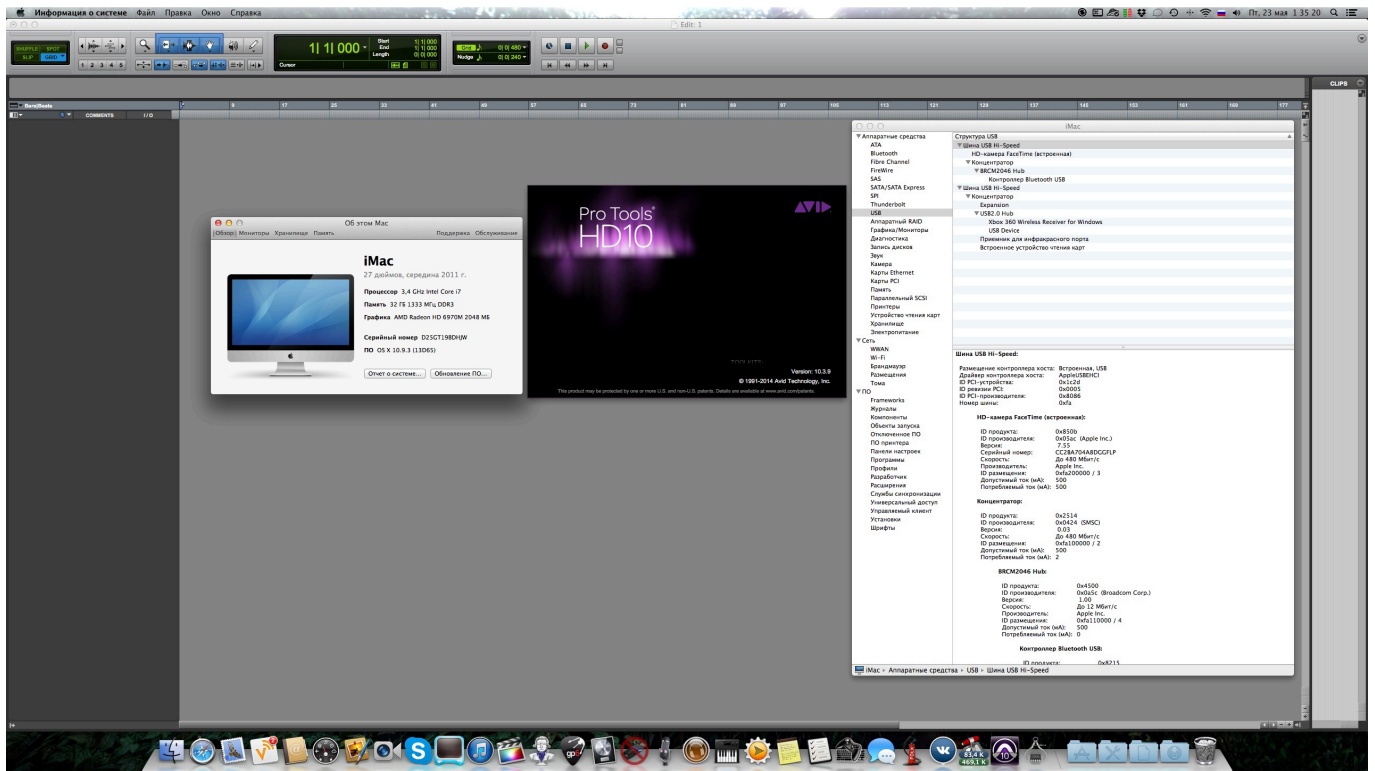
Информация о системе Файл Правка Окно Справка

Пт. 23 мая 1 35 20

Edit: 1

SHUFFLE SPOT SLIP GRID

1 2 3 4 5

1| 1| 000 Start End Length 1| 1| 000 1| 1| 000 0| 0| 000

Cursor

Grid 0| 0| 480 Nudge 0| 0| 240

CLIPS

Bars|Beats

COMMENTS I/O

1 9 17 25 33 41 49 57 65 73 81 89 97 105 113 121 129 137 145 153 161 169 177

Об этом Mac

Обзор Мониторы Хранилище Память Поддержка Обслуживание

iMac

27 дюймов, середина 2011 г.

Процессор 3,4 GHz Intel Core i7
Память 32 ГБ 1333 МГц DDR3
Графика AMD Radeon HD 6970M 2048 МБ

Серийный номер D25GT198DHJW
ПО OS X 10.9.3 (13D65)

Отчет о системе... Обновление ПО...

Pro Tools HD10

AVID

Version: 10.3.9
© 1991-2014 Avid Technology, Inc.

This product may be protected by one or more U.S. and non-U.S. patents. Details are available at www.avid.com/patents.

iMac

▼Аппаратные средства
ATA
Bluetooth
Fibre Channel
FireWire
SAS
SATA/SATA Express
SPI
Thunderbolt
USB
Аппаратный RAID
Графика/Мониторы
Диагностика
Запись дисков
Звук
Камера
Карты Ethernet
Карты PCI
Память
Параллельный SCSI
Принтеры
Устройство чтения карт
Хранилище
Электропитание
▼Сеть
WWAN
Wi-Fi
Брандмауэр
Размещения
Тома
▼ПО
Frameworks
Журналы
Компоненты
Объекты запуска
Отключенное ПО
ПО принтера
Панели настроек
Программы
Профили
Разработчик
Расширения
Службы синхронизации
Универсальный доступ
Управляемый клиент
Установки
Шрифты

Структура USB
▼Шина USB Hi-Speed
HD-камера FaceTime (встроенная)
▼Концентратор
▼BRCM2046 Hub
Контроллер Bluetooth USB
▼Шина USB Hi-Speed
▼Концентратор
Expansion
▼USB2.0 Hub
Xbox 360 Wireless Receiver for Windows
USB Device
Приемник для инфракрасного порта
Встроенное устройство чтения карт

Шина USB Hi-Speed:

Размещение контроллера хоста: Встроенная, USB
Драйвер контроллера хоста: AppleUSBEHCI
ID PCI-устройства: 0x1c2d
ID ревизии PCI: 0x0005
ID PCI-производителя: 0x8086
Номер шины: 0xfa

HD-камера FaceTime (встроенная):

ID продукта: 0x850b
ID производителя: 0x05ac (Apple Inc.)
Версия: 7.55
Серийный номер: CC2BA704ABDGGFLP
Скорость: До 480 Мбит/с
Производитель: Apple Inc.
ID размещения: 0xfa200000 / 3
Допустимый ток (мА): 500
Потребляемый ток (мА): 500

Концентратор:

ID продукта: 0x2514
ID производителя: 0x0424 (SMSC)
Версия: 0.03
Скорость: До 480 Мбит/с
ID размещения: 0xfa100000 / 2
Допустимый ток (мА): 500
Потребляемый ток (мА): 2

BRCM2046 Hub:

ID продукта: 0x4500
ID производителя: 0x0a5c (Broadcom Corp.)
Версия: 1.00
Скорость: До 12 Мбит/с
Производитель: Apple Inc.
ID размещения: 0xfa110000 / 4
Допустимый ток (мА): 500
Потребляемый ток (мА): 0

Контроллер Bluetooth USB:

ID продукта: 0x8215

iMac › Аппаратные средства › USB › Шина USB Hi-Speed

83,4 K
469,1 K